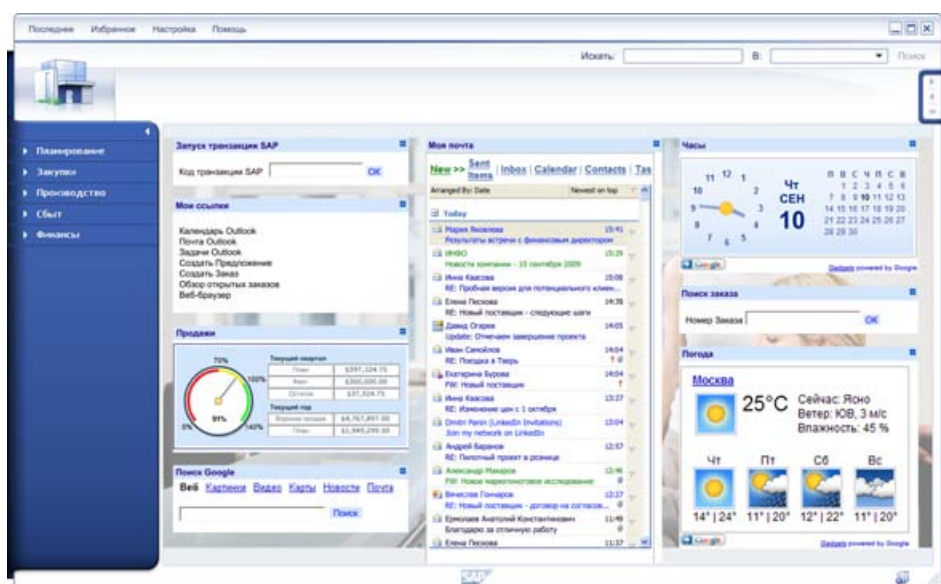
Последнее Избранное Настройка Помощь

Искать: В: Поиск

Планирование
Закупки
Производство
Сбыт
Финансы

Запуск транзакции SAP
Код транзакции SAP OK

Мои ссылки
Календарь Outlook
Почта Outlook
Задачи Outlook
Создать Предложение
Создать Заказ
Обзор открытых заказов
Веб-браузер

Продажи
70%
100%
91%
0%
140%
Текущий квартал
$397,324.75
$300,000.00
$37,324.75
Текущий год
$4,767,897.00
$1,949,299.00

Поиск Google
Веб Картинки Видео Карты Новости Почта
Поиск

Моя почта
New >> Sent Items | Inbox | Calendar | Contacts | Tas
Arranged By: Date Newest on top
Today
Мария Яковлева 15:41
Результаты встречи с финансовым директором
ИНФО 15:29
Новости компании - 10 сентября 2009
Инна Квасова 15:08
RE: Пробная версия для потенциального клиен...
Елена Пескова 14:35
RE: Новый поставщик - следующие шаги
Давид Огарев 14:05
Update: Отмечаем завершение проекта
Иван Самойлов 14:04
RE: Поездка в Тверь
Екатерина Бурова 14:04
FW: Новый поставщик
Инна Квасова 13:27
RE: Изменение цен с 1 октября
Dmitri Panin (LinkedIn Invitations) 13:04
Join my network on LinkedIn
Андрей Баранов 12:57
RE: Пилотный проект в рознице
Александр Макаров 12:46
FW: Новое маркетинговое исследование
Вячеслав Гончаров 12:27
RE: Новый поставщик - договор на согласов...
Ермолаев Анатолий Константинович 11:48
Благодарю за отличную работу
Елена Пескова 11:37

Часы
11 12 1 10 2 9 3 8 4 7 6 5
Чт
СЕН
10
П В С Ч П С В
1 2 3 4 5 6
7 8 9 10 11 12 13
14 15 16 17 18 19 20
21 22 23 24 25 26 27
28 29 30
Google
Gadgets powered by Google

Поиск заказа
Номер Заказа OK

Погода
Москва
25°C Сейчас: Ясно
Ветер: ЮВ, 3 м/с
Влажность: 45 %
Чт Пт Сб Вс
14° | 24° 11° | 20° 12° | 22° 11° | 20°
Google
Gadgets powered by Google

SAP